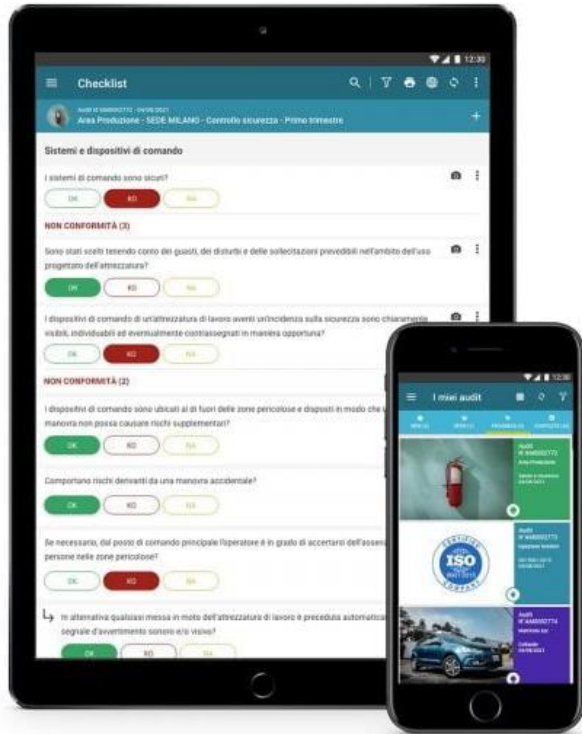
12:30

Checklist

Audit N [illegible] - 04/08/2021
Area Produzione - SEDE MILANO - Controllo sicurezza - Primo trimestre

Sistemi e dispositivi di comando

I sistemi di comando sono sicuri?

OK KO NA

NON CONFORMITÀ (3)

Sono stati scelti tenendo conto dei guasti, dei disturbi e delle sollecitazioni prevedibili nell'ambito dell'uso progettato dell'attrezzatura?

OK KO NA

I dispositivi di comando di un'attrezzatura di lavoro aventi un'incidenza sulla sicurezza sono chiaramente visibili, individuabili ed eventualmente contrassegnati in maniera opportuna?

OK KO NA

NON CONFORMITÀ (2)

I dispositivi di comando sono ubicati al di fuori delle zone pericolose e disposti in modo che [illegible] manovra non possa causare rischi supplementari?

OK KO NA

Comportano rischi derivanti da una manovra accidentale?

OK KO NA

Se necessario, dal posto di comando principale l'operatore è in grado di accertarsi dell'assen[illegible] persone nelle zone pericolose?

OK KO NA

In alternativa qualsiasi messa in moto dell'attrezzatura di lavoro è preceduta automatica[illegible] segnale d'avvertimento sonoro e/o visivo?

OK KO NA

12:30

I miei audit

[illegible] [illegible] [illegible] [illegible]

Audit N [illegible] Area Produzione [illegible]

Audit N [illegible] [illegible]

ISO

Audit N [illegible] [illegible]